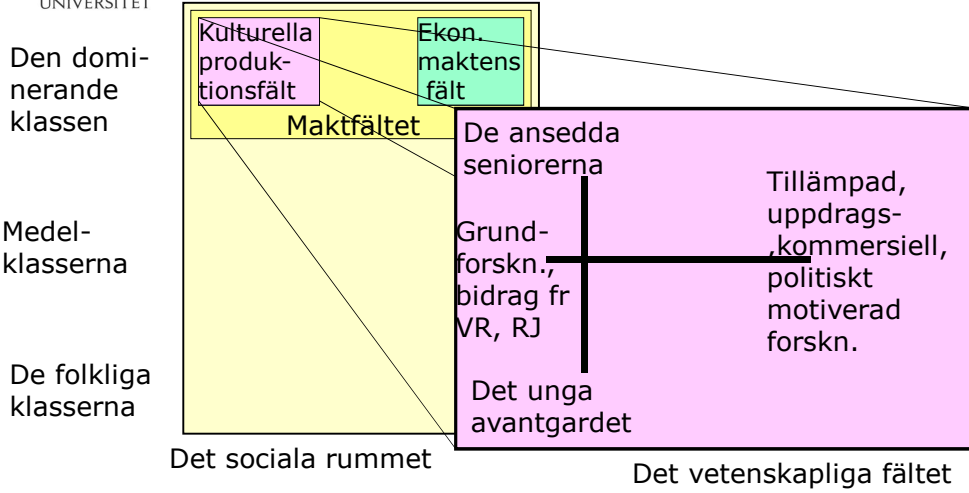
UNIVERSITET

Den dominerande klassen

Medelklasserna

De folkliga klasserna

Kulturella produktionsfält

Ekon. maktens fält

Maktfältet

De ansedda seniorerna

Grundforskn., bidrag fr VR, RJ

Tillämpad, uppdrags-,kommersiell, politiskt motiverad forskn.

Det unga avantgardet

Det sociala rummet

Det vetenskapliga fältet